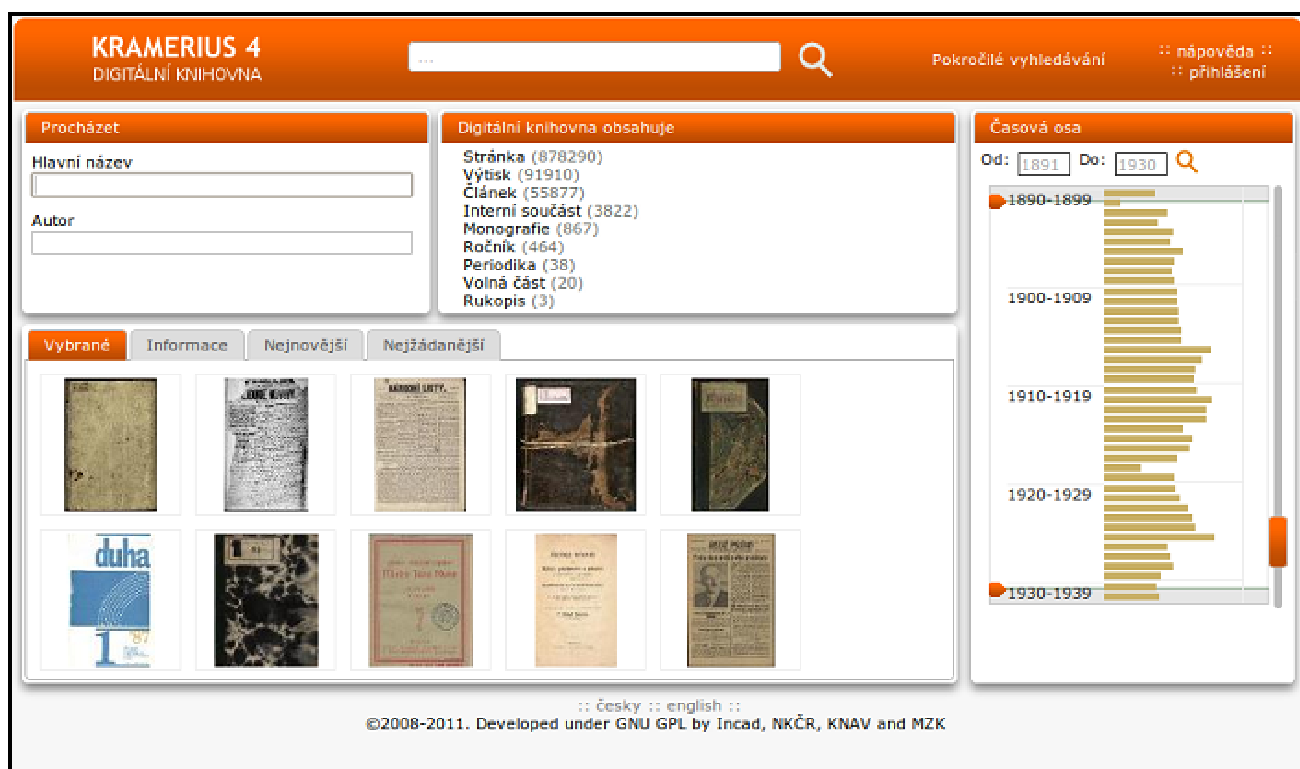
KRAMERIUS 4
DIGITÁLNÍ KNIHOVNA

...

Pokročilé vyhledávání

:: nápověda ::
:: přihlášení

Procházet

Hlavní název

Autor

Digitální knihovna obsahuje

Stránka (878290)
Výtisk (91910)
Článek (55877)
Interní součást (3822)
Monografie (867)
Ročník (464)
Periodika (38)
Volná část (20)
Rukopis (3)

Časová osa

Od: 1891 Do: 1930

1890-1899
1900-1909
1910-1919
1920-1929
1930-1939

Vybrané | Informace | Nejnovější | Nejžádanější

duha
1 '87

:: česky :: english ::
©2008-2011. Developed under GNU GPL by Incad, NKČR, KNAV and MZK